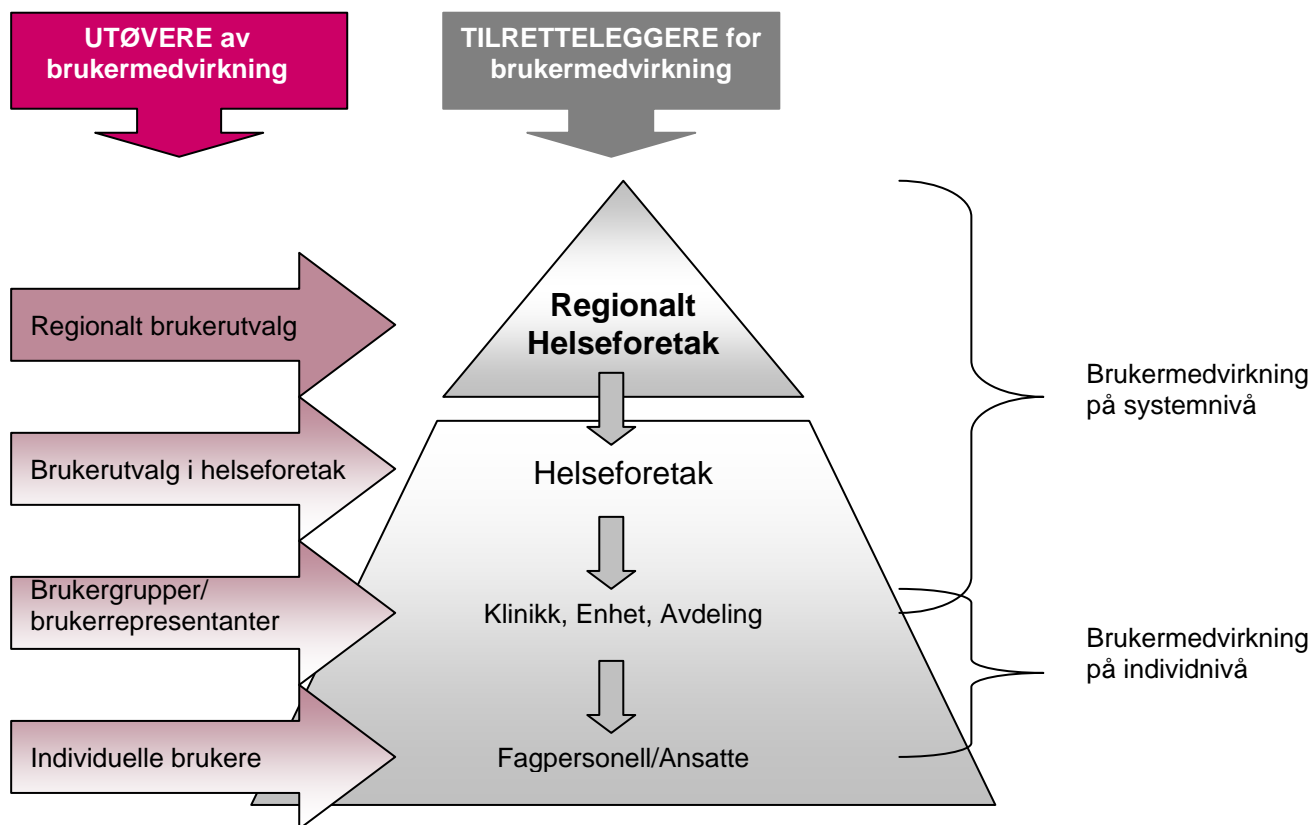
UTØVERE av brukermedvirkning

TILRETTELEGGERE for brukermedvirkning

Regionalt brukerutvalg

Regionalt Helseforetak

Brukerutvalg i helseforetak

Helseforetak

Brukergrupper/ brukerrepresentanter

Klinikk, Enhet, Avdeling

Individuelle brukere

Fagpersonell/Ansatte

Brukermedvirkning på systemnivå

Brukermedvirkning på individnivå